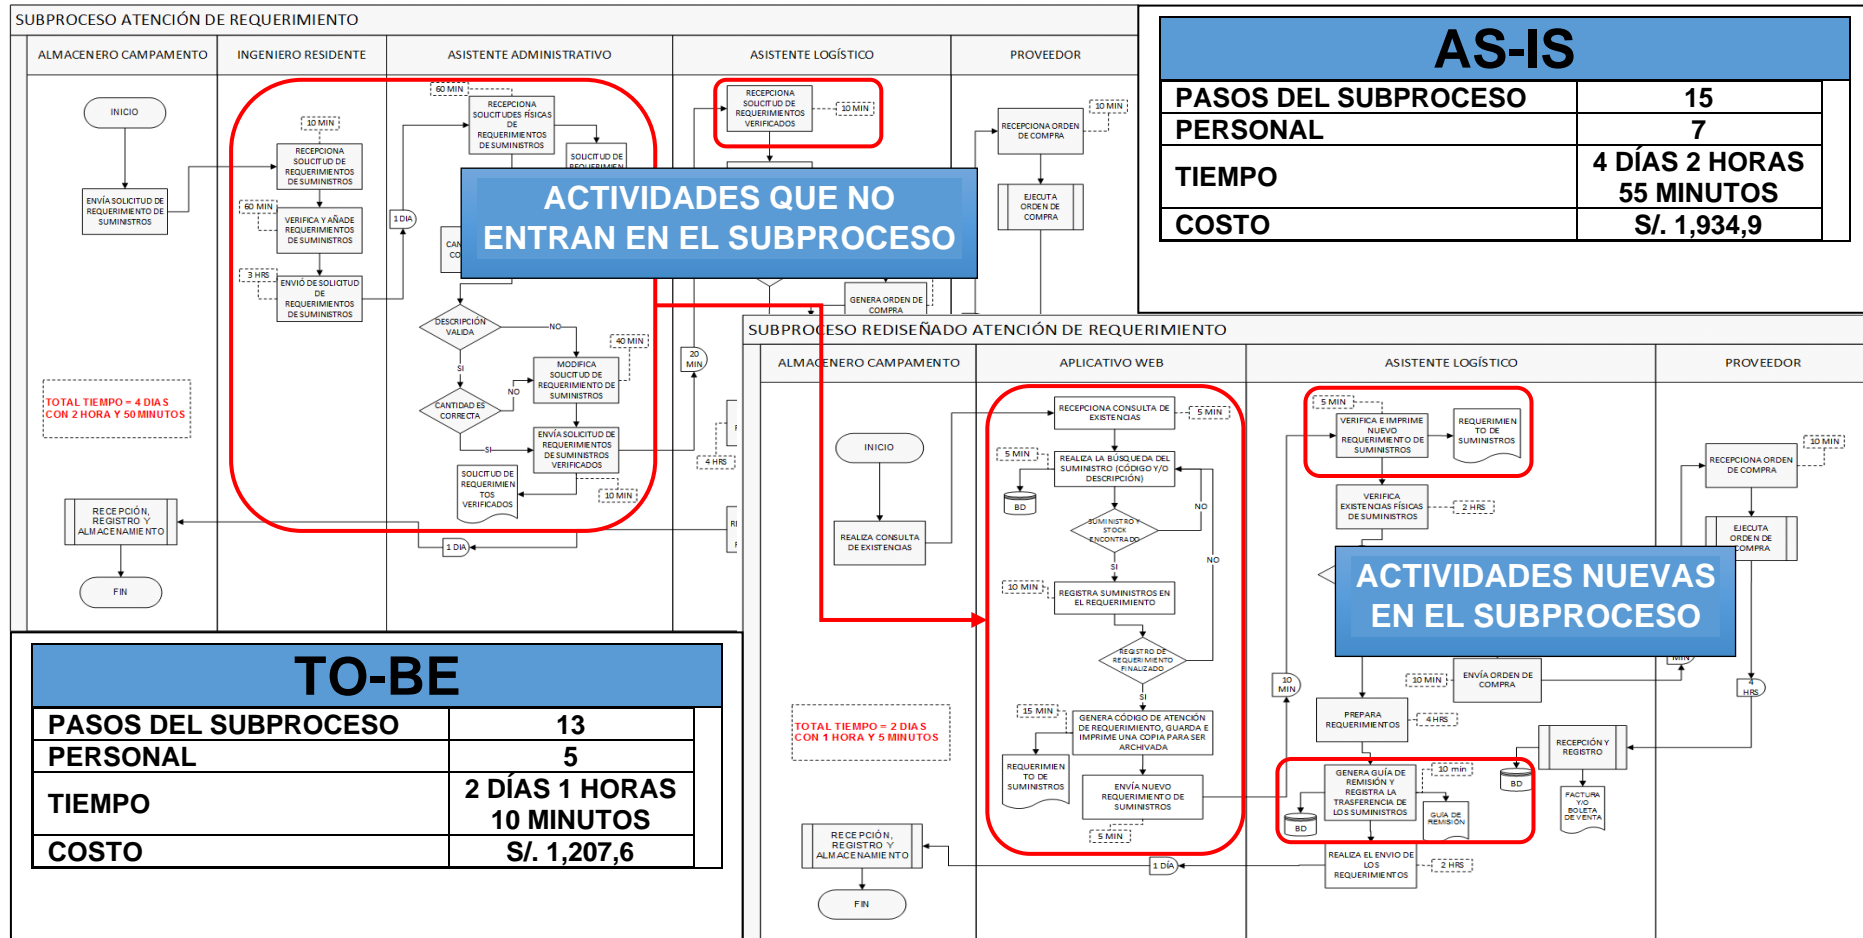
SUBPROCESO ATENCIÓN DE REQUERIMIENTO

ALMACENERO CAMPAMENTO | INGENIERO RESIDENTE | ASISTENTE ADMINISTRATIVO | ASISTENTE LOGÍSTICO | PROVEEDOR

INICIO

ENVÍA SOLICITUD DE REQUERIMIENTO DE SUMINISTROS

10 MIN

RECEPCIONA SOLICITUD DE REQUERIMIENTOS DE SUMINISTROS

60 MIN

VERIFICA Y AÑADE REQUERIMIENTOS DE SUMINISTROS

3 HRS

ENVIÓ DE SOLICITUD DE REQUERIMIENTOS DE SUMINISTROS

60 MIN

RECEPCIONA SOLICITUDES FÍSICAS DE REQUERIMIENTOS DE SUMINISTROS

SOLICITUD DE REQUERIMIEN

1 DIA

DESCRIPCIÓN VALIDA

NO

SI

40 MIN

MODIFICA SOLICITUD DE REQUERIMIENTO DE SUMINISTROS

CANTIDAD ES CORRECTA

NO

SI

ENVÍA SOLICITUD DE REQUERIMIENTOS DE SUMINISTROS VERIFICADOS

SOLICITUD DE REQUERIMIENTOS VERIFICADOS

10 MIN

1 DIA

RECEPCIONA SOLICITUD DE REQUERIMIENTOS VERIFICADOS

10 MIN

20 MIN

4 HRS

GENERA ORDEN DE COMPRA

10 MIN

RECEPCIONA ORDEN DE COMPRA

EJECUTA ORDEN DE COMPRA

TOTAL TIEMPO = 4 DIAS CON 2 HORA Y 50 MINUTOS

RECEPCIÓN, REGISTRO Y ALMACENAMIENTO

FIN

ACTIVIDADES QUE NO ENTRAN EN EL SUBPROCESO

| AS-IS | |
|---|---|
| PASOS DEL SUBPROCESO | 15 |
| PERSONAL | 7 |
| TIEMPO | 4 DÍAS 2 HORAS 55 MINUTOS |
| COSTO | S/. 1,934,9 |

SUBPROCESO REDISEÑADO ATENCIÓN DE REQUERIMIENTO

ALMACENERO CAMPAMENTO | APLICATIVO WEB | ASISTENTE LOGÍSTICO | PROVEEDOR

INICIO

REALIZA CONSULTA DE EXISTENCIAS

RECEPCIONA CONSULTA DE EXISTENCIAS

5 MIN

5 MIN

REALIZA LA BÚSQUEDA DEL SUMINISTRO (CÓDIGO Y/O DESCRIPCIÓN)

BD

SUMINISTRO Y STOCK ENCONTRADO

NO

SI

NO

10 MIN

REGISTRA SUMINISTROS EN EL REQUERIMIENTO

REGISTRO DE REQUERIMIENTO FINALIZADO

SI

15 MIN

GENERA CÓDIGO DE ATENCIÓN DE REQUERIMIENTO, GUARDA E IMPRIME UNA COPIA PARA SER ARCHIVADA

REQUERIMIENTO DE SUMINISTROS

ENVÍA NUEVO REQUERIMIENTO DE SUMINISTROS

5 MIN

1 DÍA

TOTAL TIEMPO = 2 DIAS CON 1 HORA Y 5 MINUTOS

RECEPCIÓN, REGISTRO Y ALMACENAMIENTO

FIN

5 MIN

VERIFICA E IMPRIME NUEVO REQUERIMIENTO DE SUMINISTROS

REQUERIMIENTO DE SUMINISTROS

VERIFICA EXISTENCIAS FÍSICAS DE SUMINISTROS

2 HRS

ACTIVIDADES NUEVAS EN EL SUBPROCESO

10 MIN

10 MIN

ENVÍA ORDEN DE COMPRA

PREPARA REQUERIMIENTOS

4 HRS

10 min

GENERA GUÍA DE REMISIÓN Y REGISTRA LA TRASFERENCIA DE LOS SUMINISTROS

BD

GUÍA DE REMISIÓN

BD

REALIZA EL ENVIO DE LOS REQUERIMIENTOS

2 HRS

10 MIN

RECEPCIONA ORDEN DE COMPRA

EJECUTA ORDEN DE COMPRA

MIN

4 HRS

RECEPCIÓN Y REGISTRO

FACTURA Y/O BOLETA DE VENTA

| TO-BE | |
|---|---|
| PASOS DEL SUBPROCESO | 13 |
| PERSONAL | 5 |
| TIEMPO | 2 DÍAS 1 HORAS 10 MINUTOS |
| COSTO | S/. 1,207,6 |